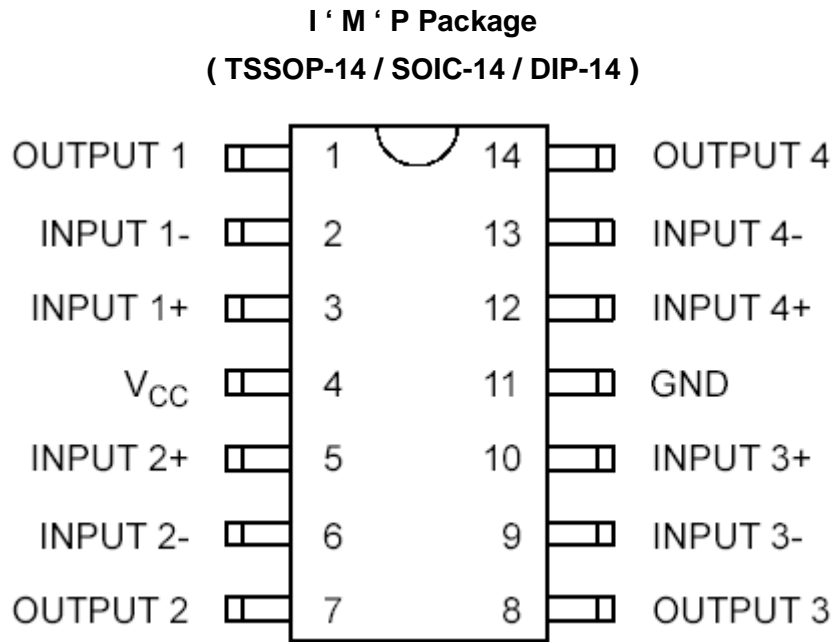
I ‘ M ‘ P Package
( TSSOP-14 / SOIC-14 / DIP-14 )

OUTPUT 1 1 14 OUTPUT 4
INPUT 1- 2 13 INPUT 4-
INPUT 1+ 3 12 INPUT 4+
$V_{CC}$ 4 11 GND
INPUT 2+ 5 10 INPUT 3+
INPUT 2- 6 9 INPUT 3-
OUTPUT 2 7 8 OUTPUT 3